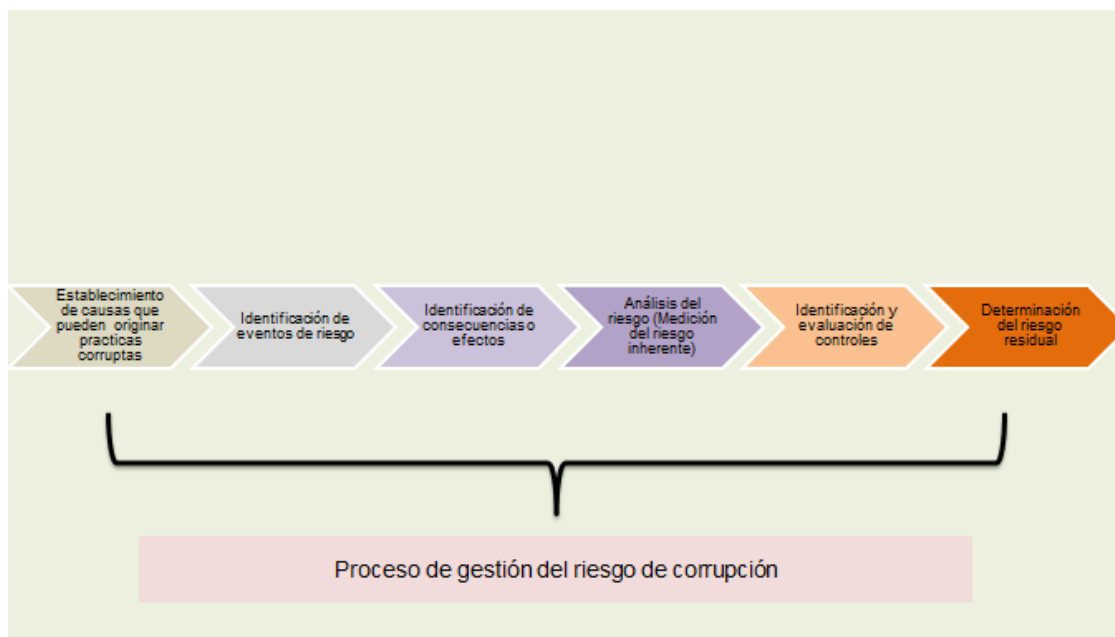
Establecimiento de causas que pueden originar practicas corruptas

Identificación de eventos de riesgo

Identificación de consecuencias o efectos

Análisis del riesgo (Medición del riesgo inherente)

Identificación y evaluación de controles

Determinación del riesgo residual

Proceso de gestión del riesgo de corrupción